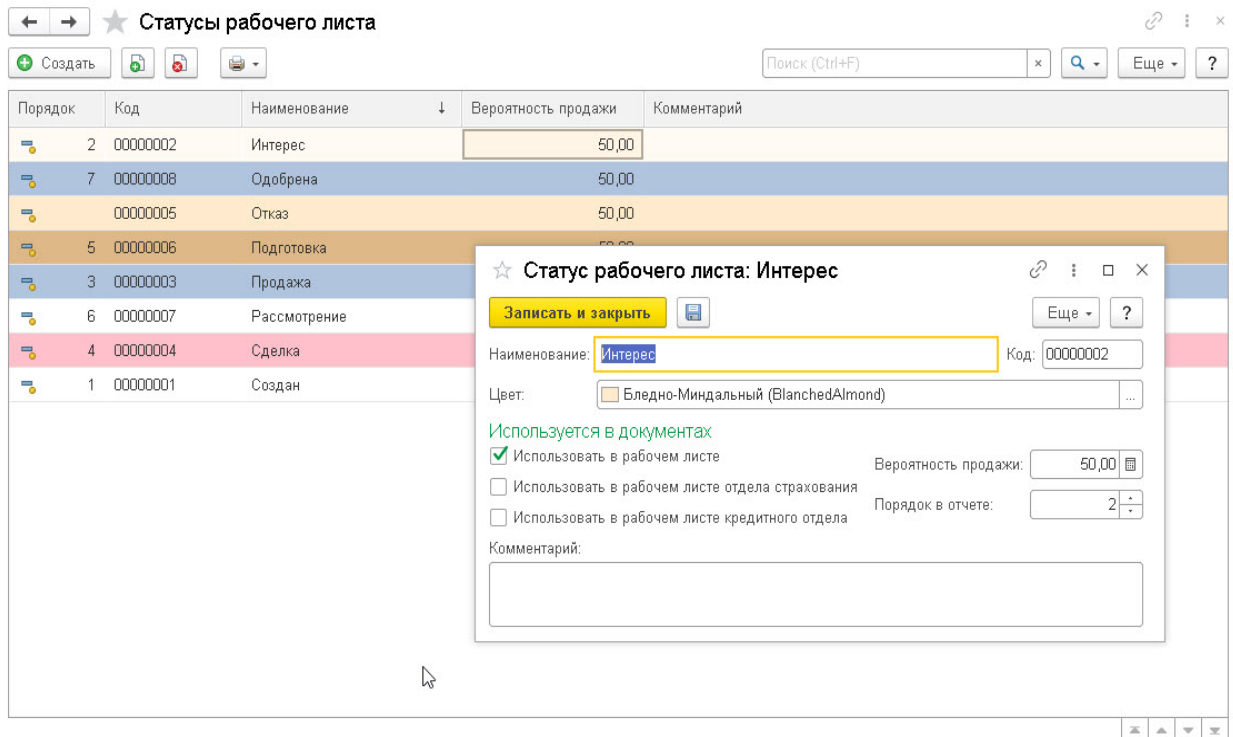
Статусы рабочего листа

Создать

Поиск (Ctrl+F)

Еще

?

| Порядок | Код | Наименование | Вероятность продажи | Комментарий |
|---|---|---|---|---|
| 2 | 00000002 | Интерес | 50,00 | |
| 7 | 00000008 | Одобрена | 50,00 | |
| | 00000005 | Отказ | 50,00 | |
| 5 | 00000006 | Подготовка | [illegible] | |
| 3 | 00000003 | Продажа | | |
| 6 | 00000007 | Рассмотрение | | |
| 4 | 00000004 | Сделка | | |
| 1 | 00000001 | Создан | | |

Статус рабочего листа: Интерес

Записать и закрыть

Еще

?

Наименование: Интерес

Код: 00000002

Цвет: Бледно-Миндальный (BlanchedAlmond)

Используется в документах

Использовать в рабочем листе

Использовать в рабочем листе отдела страхования

Использовать в рабочем листе кредитного отдела

Вероятность продажи: 50,00

Порядок в отчете: 2

Комментарий: